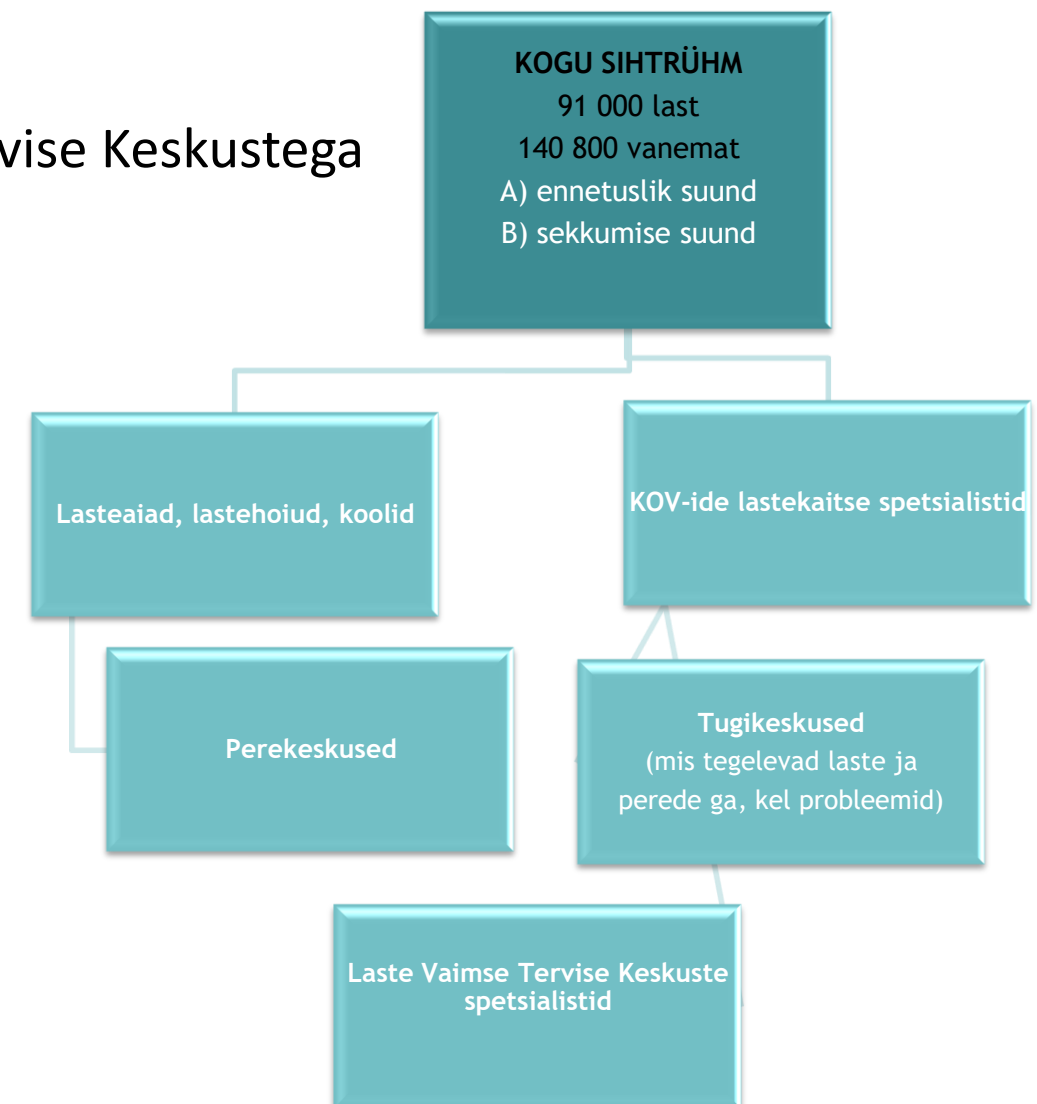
vise Keskustega

**KOGU SIHTRÜHM**
91 000 last
140 800 vanemat
A) ennetuslik suund
B) sekkumise suund

Lasteaiad, lastehoiud, koolid

KOV-ide lastekaitse spetsialistid

Perekeskused

Tugikeskused
(mis tegelevad laste ja perede ga, kel probleemid)

Laste Vaimse Tervise Keskuste spetsialistid